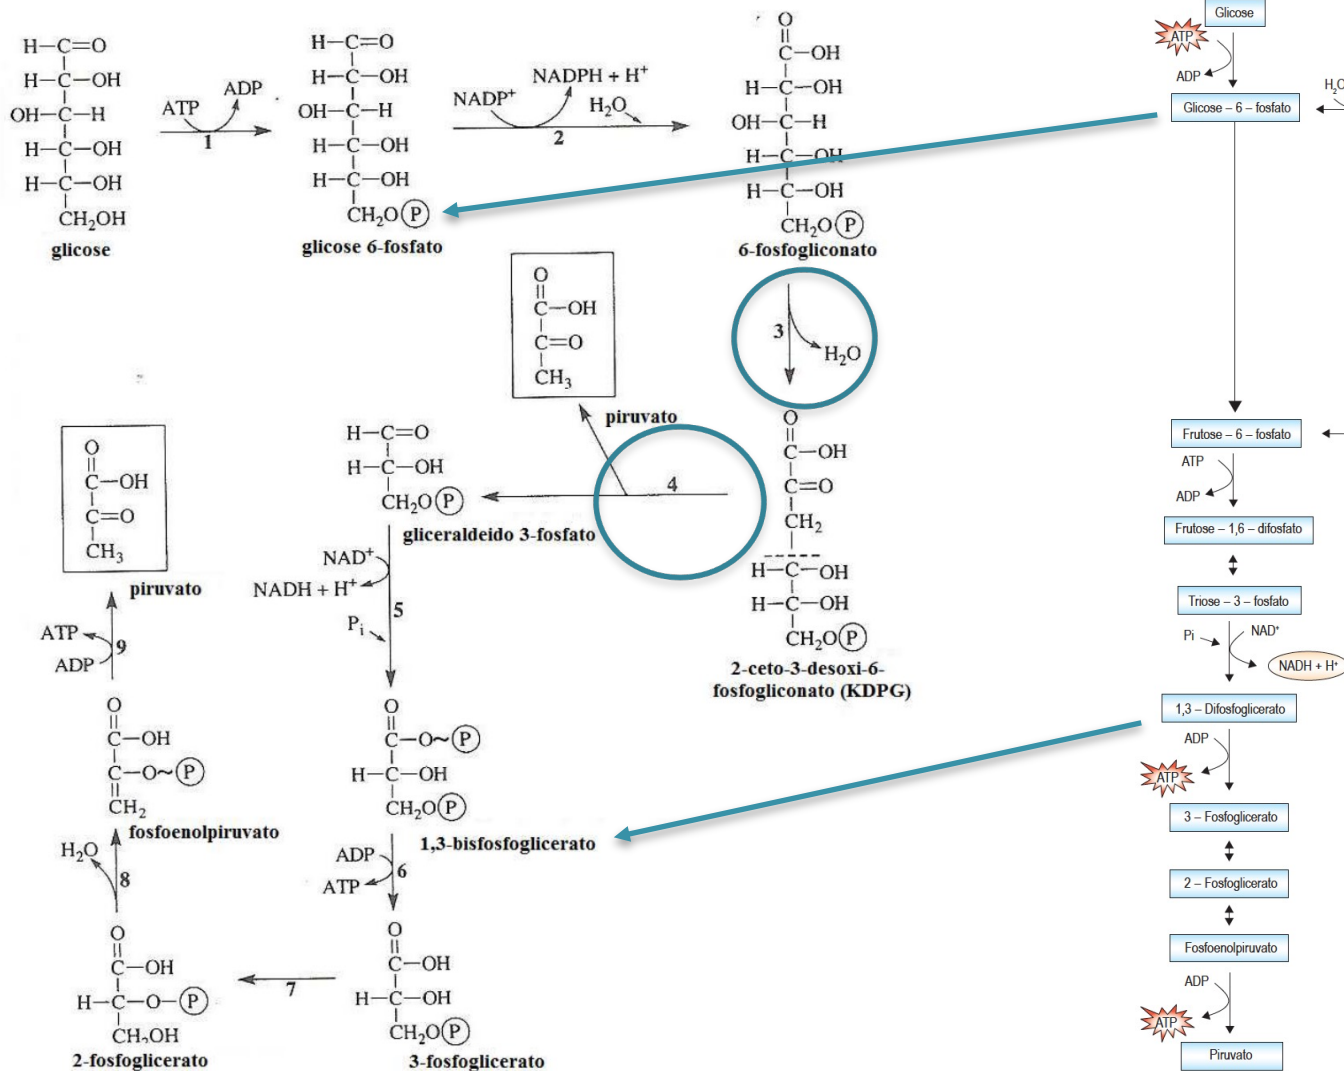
H—C=O
H—C—OH
OH—C—H
H—C—OH
H—C—OH
CH$_2$OH
glicose

ATP ADP
1

H—C=O
H—C—OH
OH—C—H
H—C—OH
H—C—OH
CH$_2$O(P)
glicose 6-fosfato

NADP$^+$ NADPH + H$^+$ H$_2$O
2

O
C—OH
H—C—OH
OH—C—H
H—C—OH
H—C—OH
CH$_2$O(P)
6-fosfogliconato

3 H$_2$O

O
C—OH
C=O
CH$_3$
piruvato

4

O
C—OH
C=O
CH$_2$
H—C—OH
H—C—OH
CH$_2$O(P)
2-ceto-3-desoxi-6-fosfogliconato (KDPG)

H—C=O
H—C—OH
CH$_2$O(P)
gliceraldeido 3-fosfato

NAD$^+$
NADH + H$^+$
5
P$_i$

O
C—O~(P)
H—C—OH
CH$_2$O(P)
1,3-bisfosfoglicerato

ADP
6
ATP

O
C—OH
H—C—OH
CH$_2$O(P)
3-fosfoglicerato

7

O
C—OH
H—C—O—(P)
CH$_2$OH
2-fosfoglicerato

H$_2$O
8

O
C—OH
C—O~(P)
CH$_2$
fosfoenolpiruvato

ATP
9
ADP

O
C—OH
C=O
CH$_3$
piruvato

Glicose
ATP
ADP
Glicose – 6 – fosfato
H$_2$O
Frutose – 6 – fosfato
ATP
ADP
Frutose – 1,6 – difosfato
Triose – 3 – fosfato
Pi
NAD$^+$
NADH + H$^+$
1,3 – Difosfoglicerato
ADP
ATP
3 – Fosfoglicerato
2 – Fosfoglicerato
Fosfoenolpiruvato
ADP
ATP
Piruvato